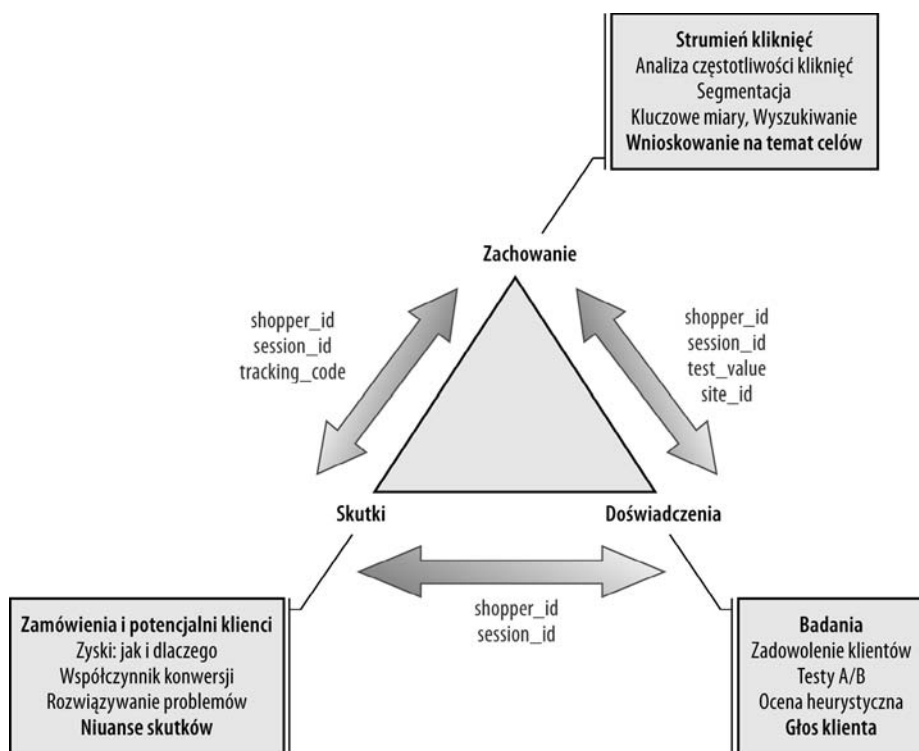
Strumień kliknięć
Analiza częstotliwości kliknięć
Segmentacja
Kluczowe miary, Wyszukiwanie
Wnioskowanie na temat celów

Zachowanie

shopper_id
session_id
tracking_code

shopper_id
session_id
test_value
site_id

Skutki

Doświadczenia

shopper_id
session_id

Zamówienia i potencjalni klienci
Zyski: jak i dlaczego
Współczynnik konwersji
Rozwiązywanie problemów
Niuanse skutków

Badania
Zadowolenie klientów
Testy A/B
Ocena heurystyczna
Głos klienta